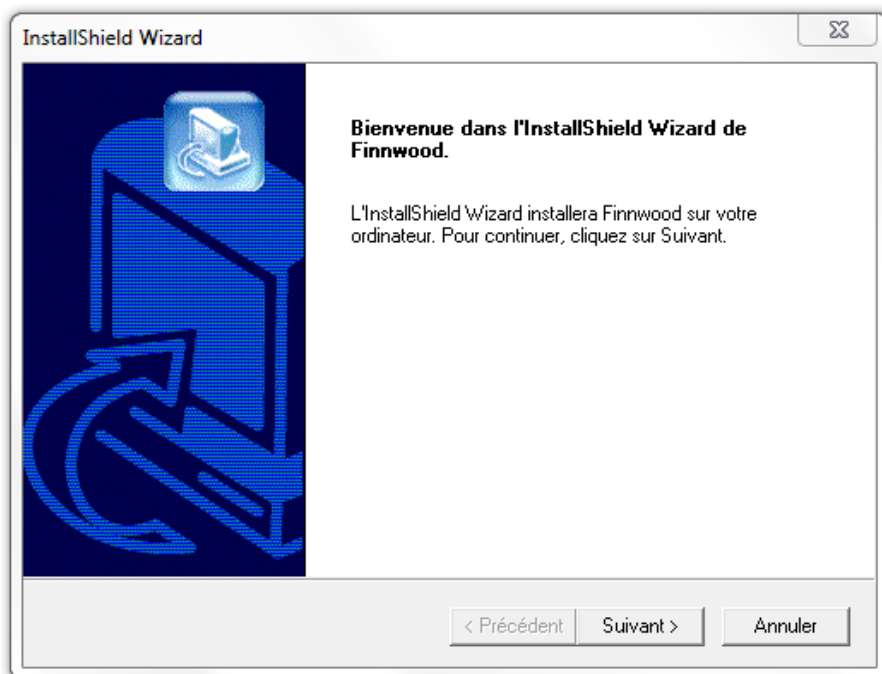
InstallShield Wizard

Bienvenue dans l'InstallShield Wizard de Finnwood.

L'InstallShield Wizard installera Finnwood sur votre ordinateur. Pour continuer, cliquez sur Suivant.

< Précédent

Suivant >

Annuler